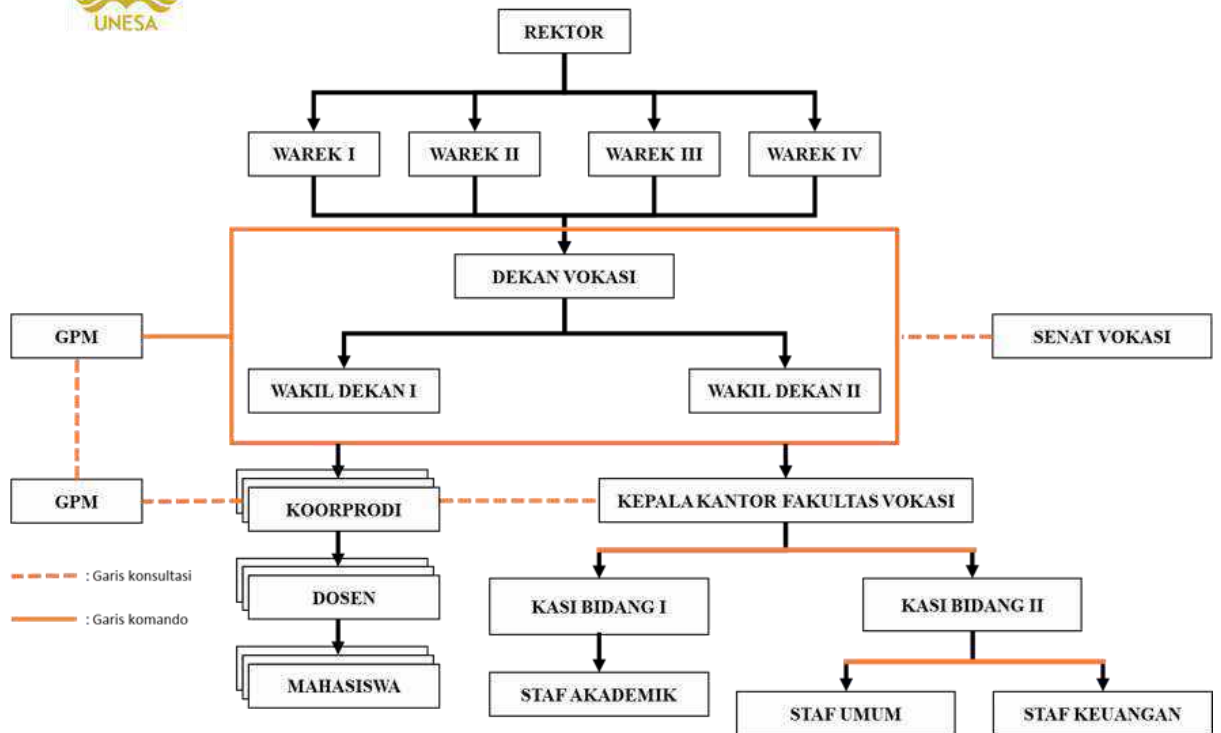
UNESA

REKTOR

WAREK I

WAREK II

WAREK III

WAREK IV

DEKAN VOKASI

GPM

SENAT VOKASI

WAKIL DEKAN I

WAKIL DEKAN II

GPM

KOORPRODI

KEPALA KANTOR FAKULTAS VOKASI

: Garis konsultasi

: Garis komando

DOSEN

KASI BIDANG I

KASI BIDANG II

MAHASISWA

STAF AKADEMIK

STAF UMUM

STAF KEUANGAN